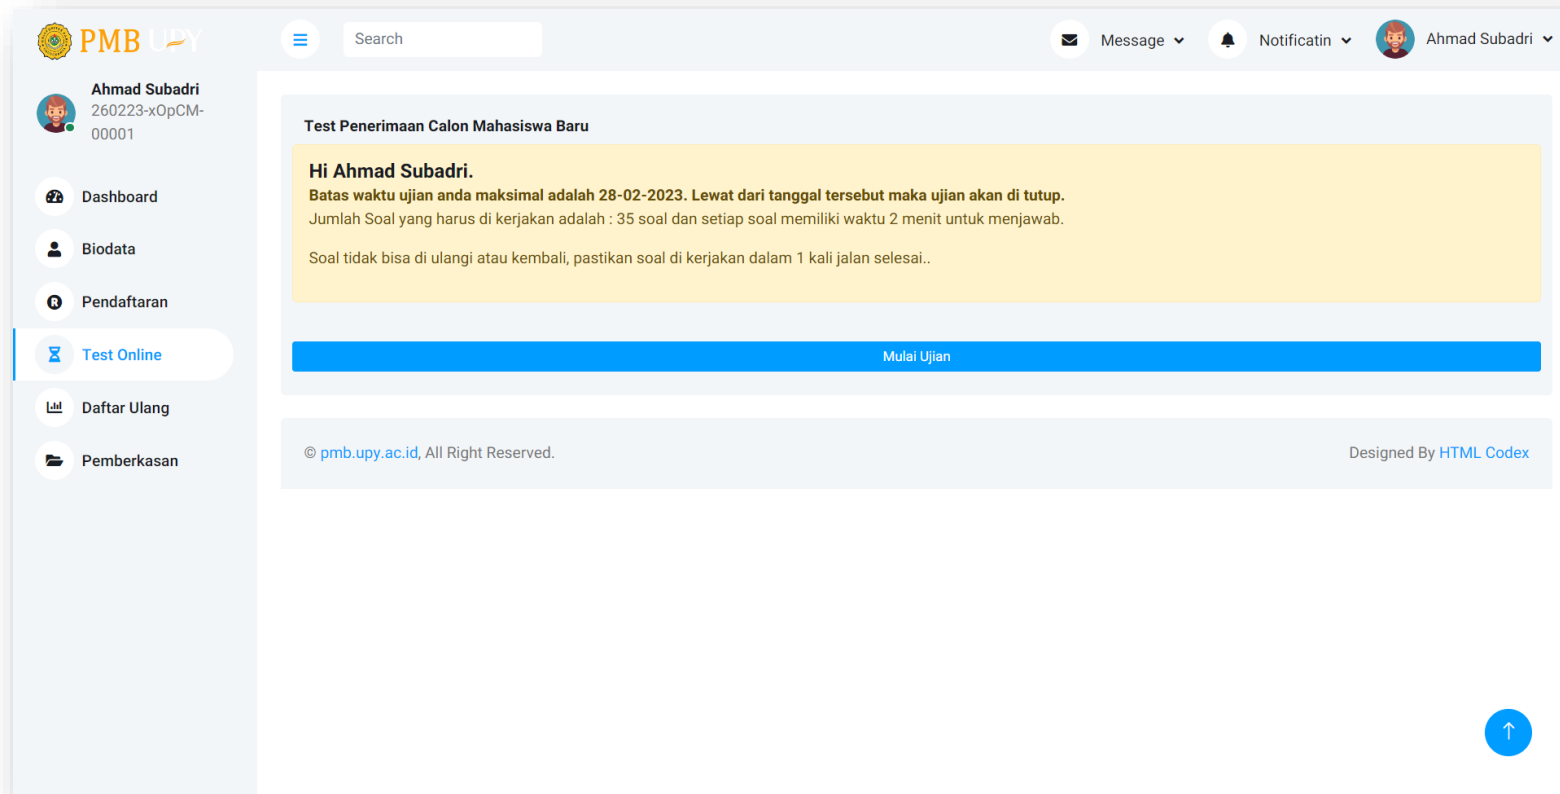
PMB UPY

Search

Message

Notificatin

Ahmad Subadri

Ahmad Subadri
260223-xOpCM-00001

Dashboard

Biodata

Pendaftaran

Test Online

Daftar Ulang

Pemberkasan

Test Penerimaan Calon Mahasiswa Baru

Hi Ahmad Subadri.
Batas waktu ujian anda maksimal adalah 28-02-2023. Lewat dari tanggal tersebut maka ujian akan di tutup.
Jumlah Soal yang harus di kerjakan adalah : 35 soal dan setiap soal memiliki waktu 2 menit untuk menjawab.

Soal tidak bisa di ulangi atau kembali, pastikan soal di kerjakan dalam 1 kali jalan selesai..

Mulai Ujian

© pmb.upy.ac.id, All Right Reserved.

Designed By HTML Codex